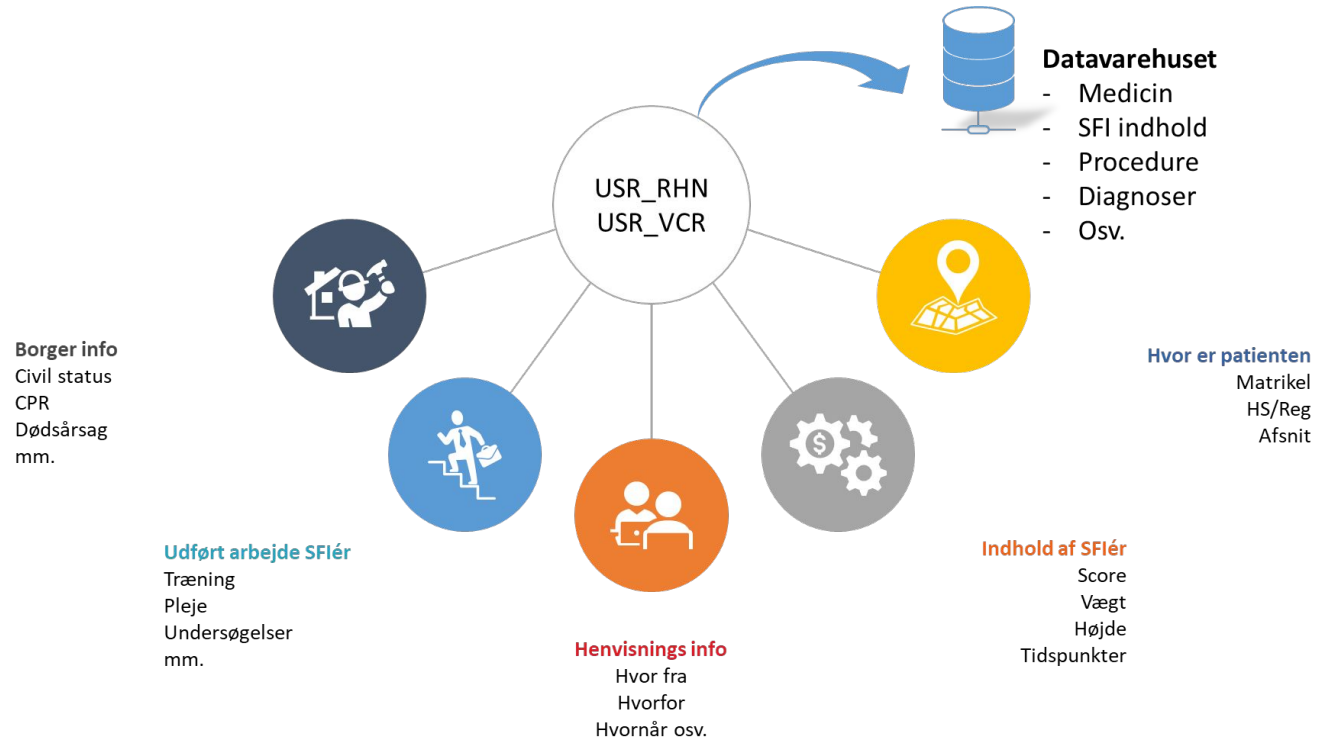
Datavarehuset
- Medicin
- SFI indhold
- Procedure
- Diagnoser
- Osv.

USR_RHN
USR_VCR

Borger info
Civil status
CPR
Dødsårsag
mm.

Hvor er patienten
Matrikel
HS/Reg
Afsnit

Udført arbejde SFIér
Træning
Pleje
Undersøgelser
mm.

Indhold af SFIér
Score
Vægt
Højde
Tidspunkter

Henvisnings info
Hvor fra
Hvorfor
Hvornår osv.